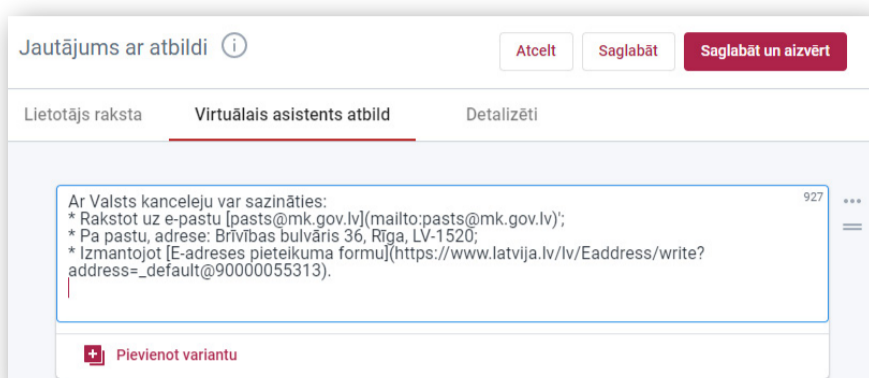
Jautājums ar atbildi ⓘ

Atcelt Saglabāt Saglabāt un aizvērt

Lietotājs raksta Virtuālais asistents atbild Detalizēti

Ar Valsts kanceleju var sazināties:
* Rakstot uz e-pastu [pasts@mk.gov.lv](mailto:pasts@mk.gov.lv)';
* Pa pastu, adrese: Brīvības bulvāris 36, Rīga, LV-1520;
* Izmantojot [E-adreses pieteikuma formu](https://www.latvija.lv/lv/Eaddress/write?address=_default@90000055313).

927

Pievienot variantu